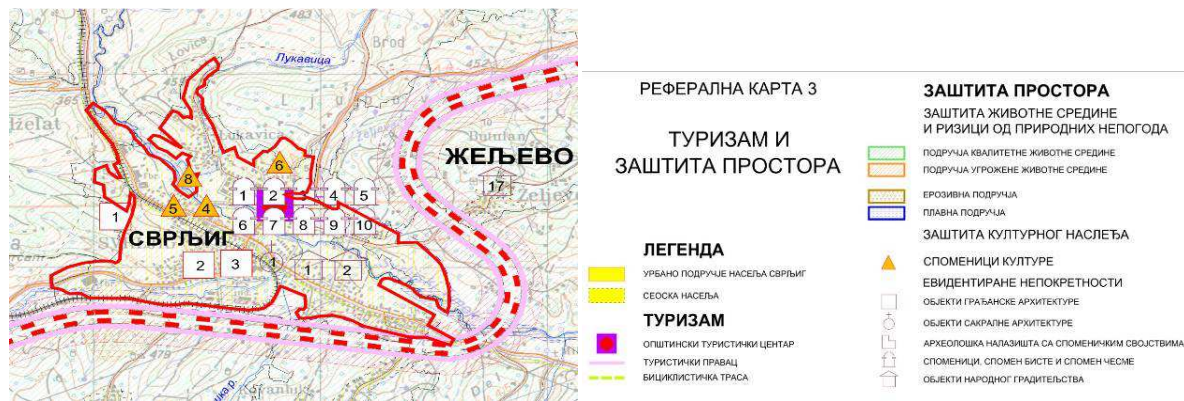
Lovics
Лукавица
Brod
Dumlan
džeat
ЖЕЉЕВО
Želje
17
8
6
5
4
1
2
3
4
5
6
7
8
9
10
1
СВРЉИГ
2
3
1
1
2
Stanlug

РЕФЕРАЛНА КАРТА 3

ТУРИЗАМ И ЗАШТИТА ПРОСТОРА

ЛЕГЕНДА
УРБАНО ПОДРУЧЈЕ НАСЕЉА СВРЉИГ
СЕОСКА НАСЕЉА

ТУРИЗАМ
ОПШТИНСКИ ТУРИСТИЧКИ ЦЕНТАР
ТУРИСТИЧКИ ПРАВАЦ
БИЦИКЛИСТИЧКА ТРАСА

ЗАШТИТА ПРОСТОРА
ЗАШТИТА ЖИВОТНЕ СРЕДИНЕ И РИЗИЦИ ОД ПРИРОДНИХ НЕПОГОДА
ПОДРУЧЈА КВАЛИТЕТНЕ ЖИВОТНЕ СРЕДИНЕ
ПОДРУЧЈА УГРОЖЕНЕ ЖИВОТНЕ СРЕДИНЕ
ЕРОЗИВНА ПОДРУЧЈА
ПЛАВНА ПОДРУЧЈА
ЗАШТИТА КУЛТУРНОГ НАСЛЕЂА
СПОМЕНИЦИ КУЛТУРЕ
ЕВИДЕНТИРАНЕ НЕПОКРЕТНОСТИ
ОБЈЕКТИ ГРАЂАНСКЕ АРХИТЕКТУРЕ
ОБЈЕКТИ САКРАЛНЕ АРХИТЕКТУРЕ
АРХЕОЛОШКА НАЛАЗИШТА СА СПОМЕНИЧКИМ СВОЈСТВИМА
СПОМЕНИЦИ, СПОМЕН БИСТЕ И СПОМЕН ЧЕСМЕ
ОБЈЕКТИ НАРОДНОГ ГРАДИТЕЉСТВА